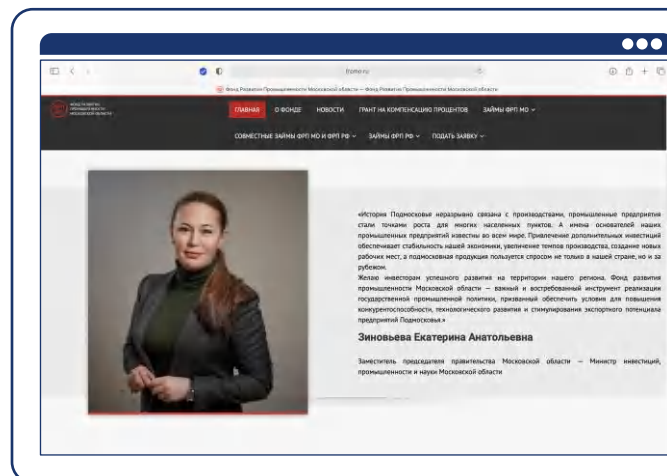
frpmo.ru

Фонд Развития Промышленности Московской области — Фонд Развития Промышленности Московской области

ФОНД РАЗВИТИЯ ПРОМЫШЛЕННОСТИ МОСКОВСКОЙ ОБЛАСТИ

ГЛАВНАЯ О ФОНДЕ НОВОСТИ ГРАНТ НА КОМПЕНСАЦИЮ ПРОЦЕНТОВ ЗАЙМЫ ФРП МО

СОВМЕСТНЫЕ ЗАЙМЫ ФРП МО И ФРП РФ ЗАЙМЫ ФРП РФ ПОДАТЬ ЗАЯВКУ

«История Подмосковья неразрывно связана с производствами, промышленные предприятия стали точками роста для многих населенных пунктов. А имена основателей наших промышленных предприятий известны во всем мире. Привлечение дополнительных инвестиций обеспечивает стабильность нашей экономики, увеличение темпов производства, создание новых рабочих мест, а подмосковная продукция пользуется спросом не только в нашей стране, но и за рубежом.
Желаю инвесторам успешного развития на территории нашего региона. Фонд развития промышленности Московской области — важный и востребованный инструмент реализации государственной промышленной политики, призванный обеспечить условия для повышения конкурентоспособности, технологического развития и стимулирования экспортного потенциала предприятий Подмосковья.»

Зиновьева Екатерина Анатольевна

Заместитель председателя правительства Московской области — Министр инвестиций, промышленности и науки Московской области